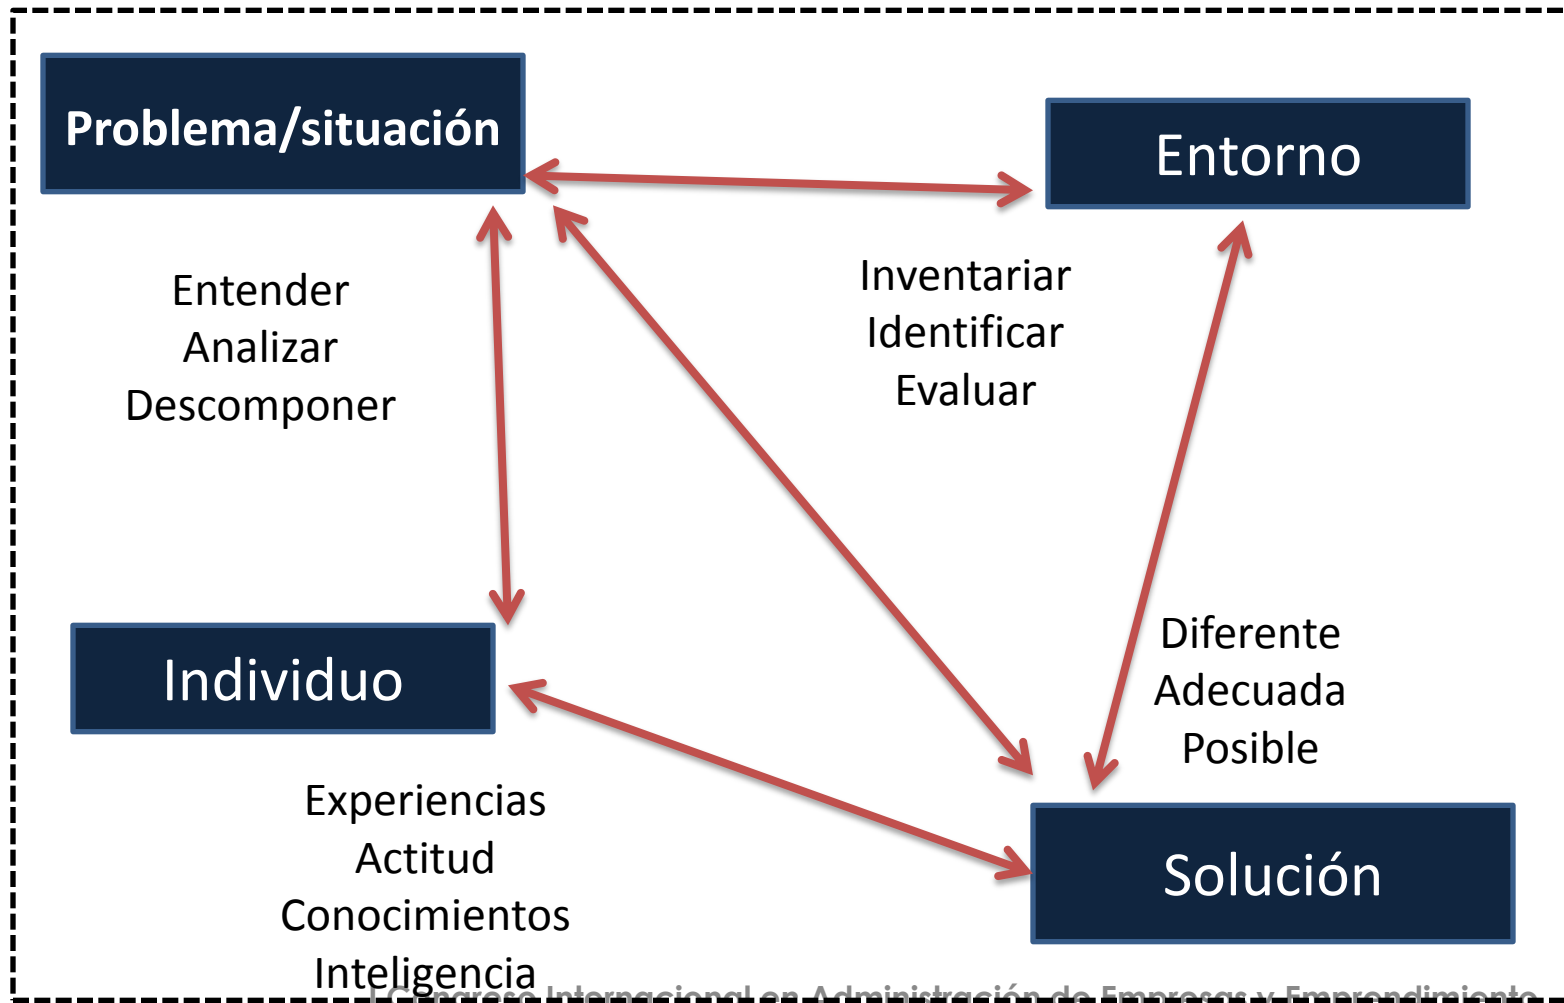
Problema/situación

Entorno

Entender
Analizar
Descomponer

Inventariar
Identificar
Evaluar

Diferente
Adecuada
Posible

Individuo

Solución

Experiencias
Actitud
Conocimientos
Inteligencia

I Congreso Internacional en Administración de Empresas y Emprendimiento